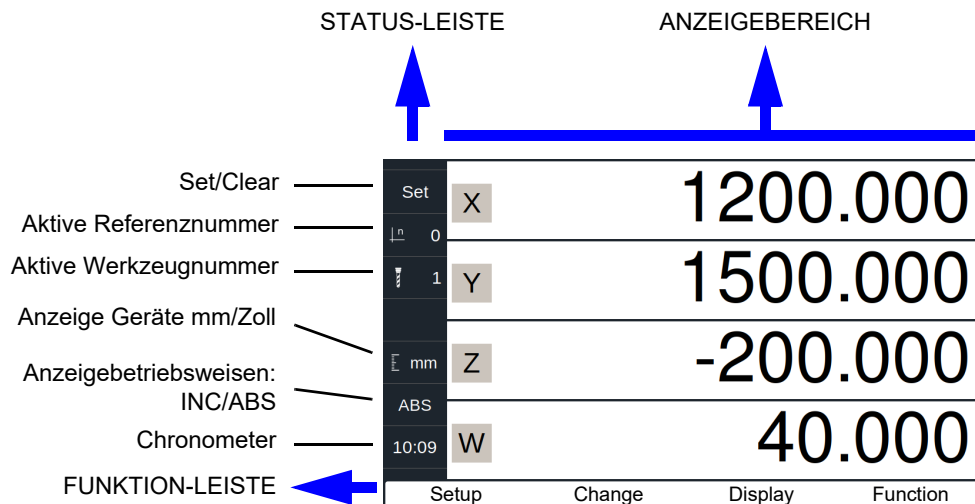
STATUS-LEISTE

ANZEIGEBEREICH

Set/Clear

Aktive Referenznummer

Aktive Werkzeugnummer

Anzeige Geräte mm/Zoll

Anzeigebetriebsweisen: INC/ABS

Chronometer

FUNKTION-LEISTE

Set

n 0

1

mm

ABS

10:09

X 1200.000

Y 1500.000

Z -200.000

W 40.000

Setup Change Display Function